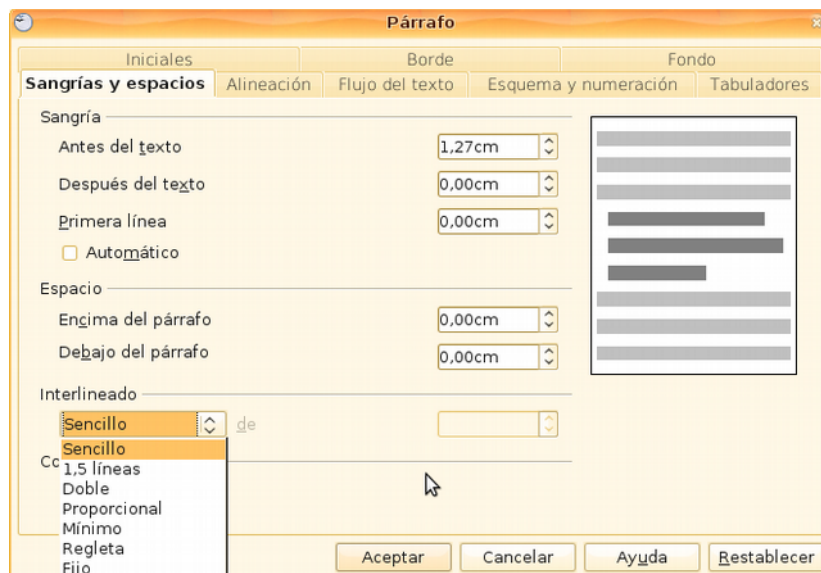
Párrafo

Iniciales | Borde | Fondo
Sangrías y espacios | Alineación | Flujo del texto | Esquema y numeración | Tabuladores

Sangría
Antes del texto 1,27cm
Después del texto 0,00cm
Primera línea 0,00cm
Automático

Espacio
Encima del párrafo 0,00cm
Debajo del párrafo 0,00cm

Interlineado
Sencillo de
Sencillo
1,5 líneas
Doble
Proporcional
Mínimo
Regleta
Fijo

Co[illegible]

Aceptar Cancelar Ayuda Restablecer